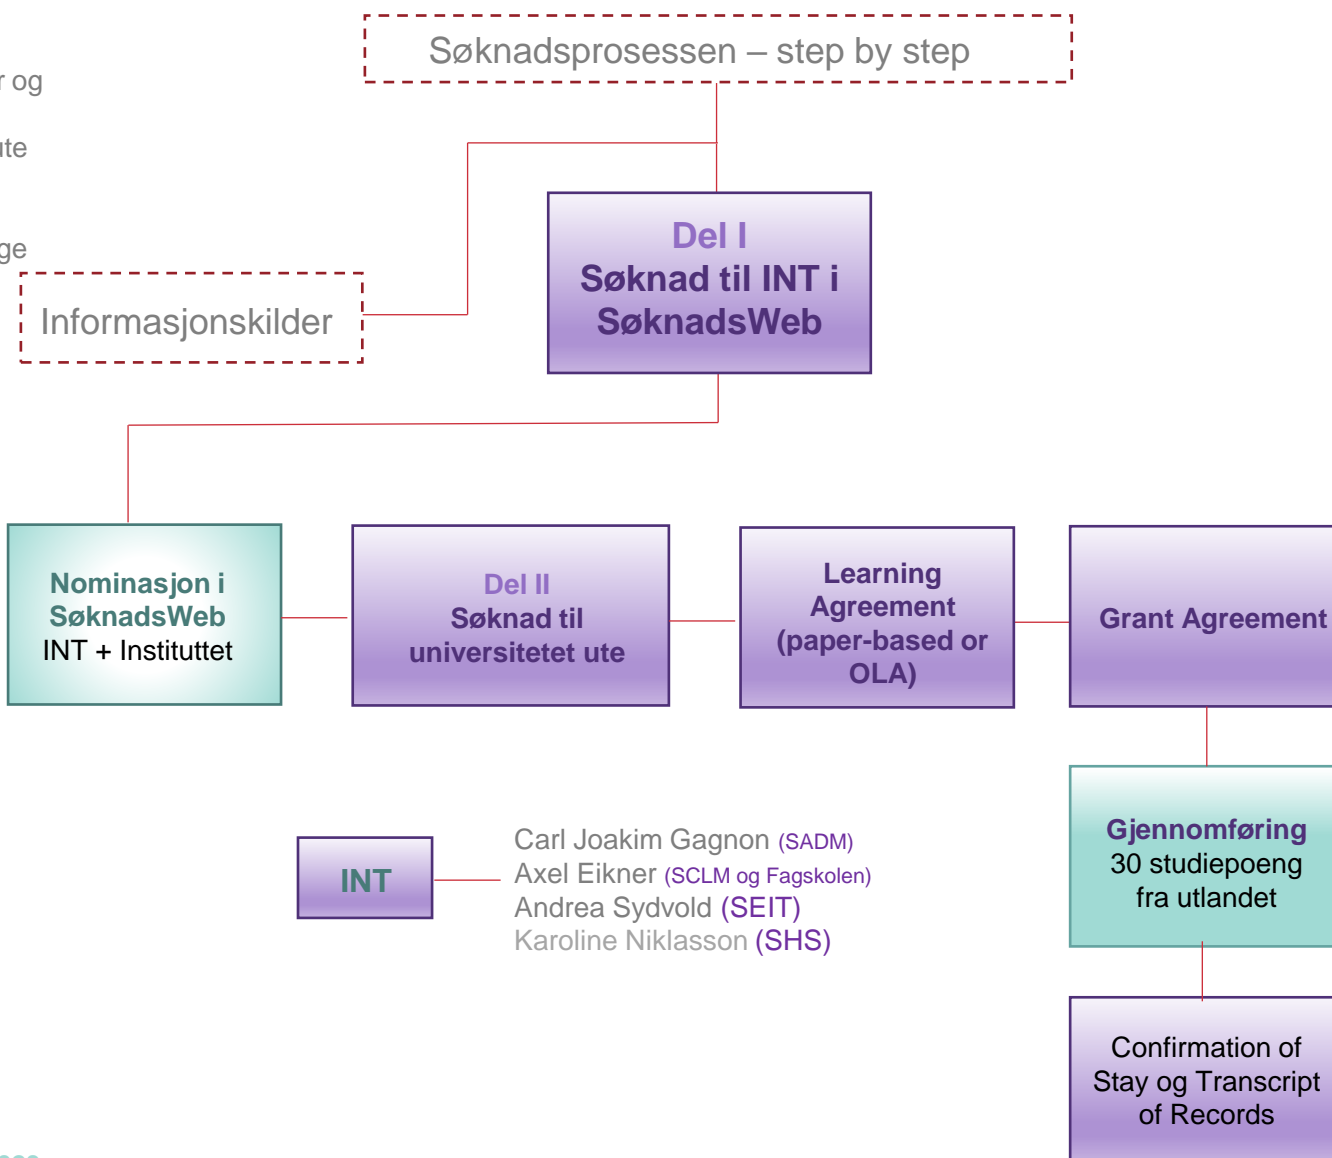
r og

ute

ge

Søknadsprosessen – step by step

Informasjonskilder

Del I
Søknad til INT i SøknadsWeb

Nominasjon i SøknadsWeb
INT + Instituttet

Del II
Søknad til universitetet ute

Learning Agreement (paper-based or OLA)

Grant Agreement

Gjennomføring
30 studiepoeng fra utlandet

Confirmation of Stay og Transcript of Records

INT

Carl Joakim Gagnon (SADM)
Axel Eikner (SCLM og Fagskolen)
Andrea Sydvold (SEIT)
Karoline Niklasson (SHS)